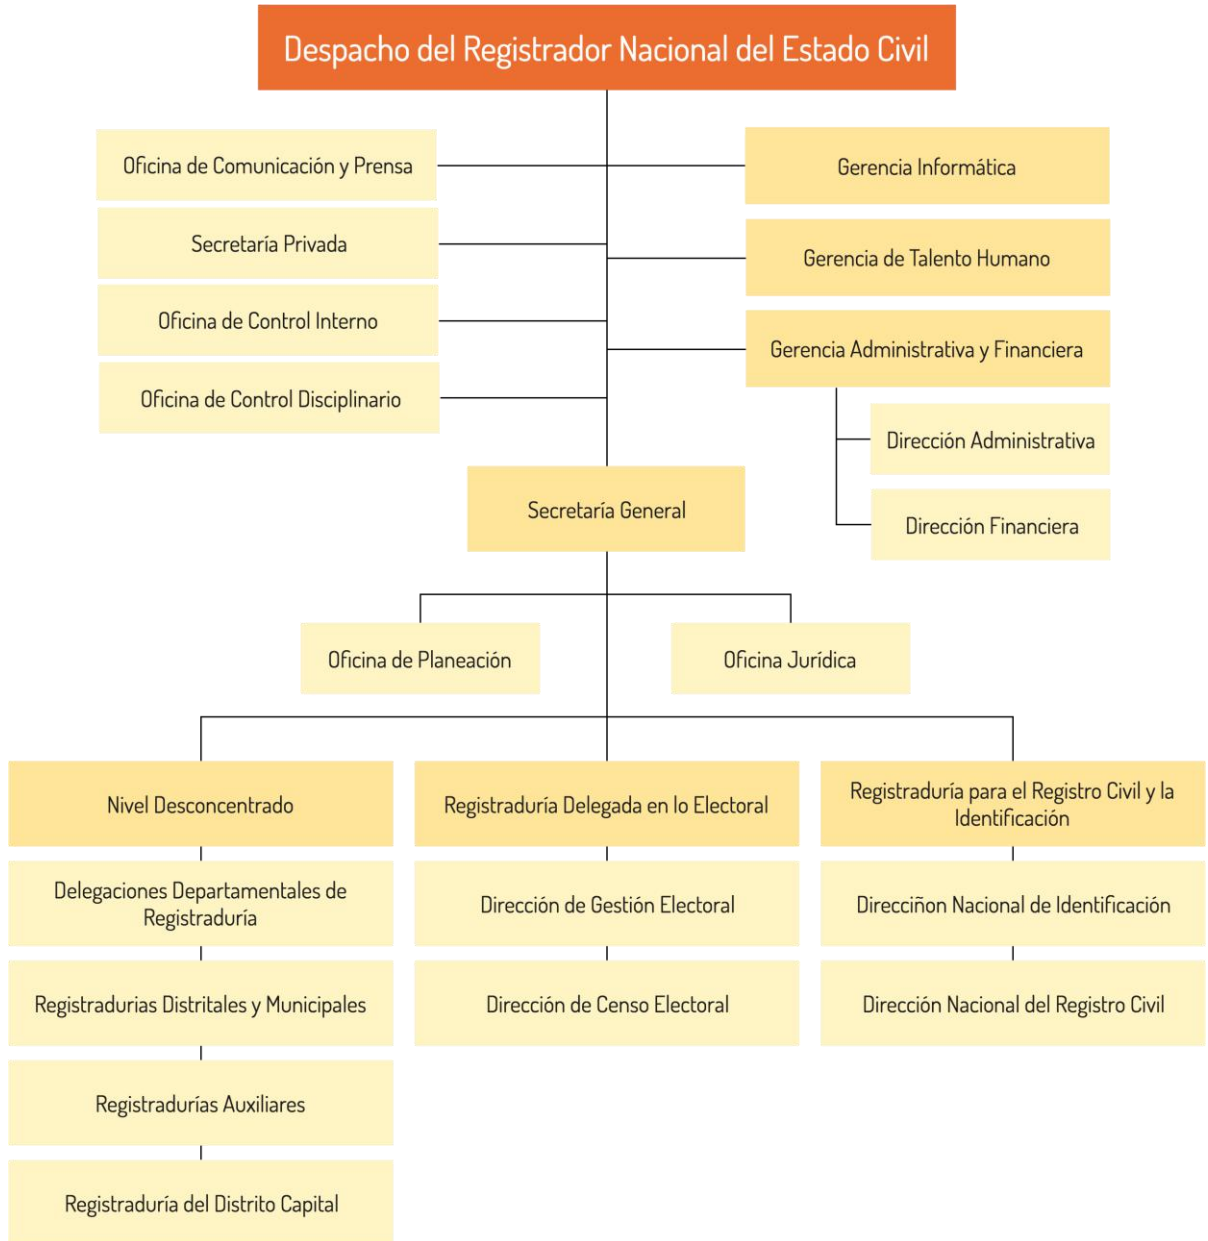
Despacho del Registrador Nacional del Estado Civil

Oficina de Comunicación y Prensa

Secretaría Privada

Oficina de Control Interno

Oficina de Control Disciplinario

Gerencia Informática

Gerencia de Talento Humano

Gerencia Administrativa y Financiera

Dirección Administrativa

Dirección Financiera

Secretaría General

Oficina de Planeación

Oficina Jurídica

Nivel Desconcentrado

Delegaciones Departamentales de Registraduría

Registradurias Distritales y Municipales

Registradurías Auxiliares

Registraduría del Distrito Capital

Registraduría Delegada en lo Electoral

Dirección de Gestión Electoral

Dirección de Censo Electoral

Registraduría para el Registro Civil y la Identificación

Direcciñon Nacional de Identificación

Dirección Nacional del Registro Civil